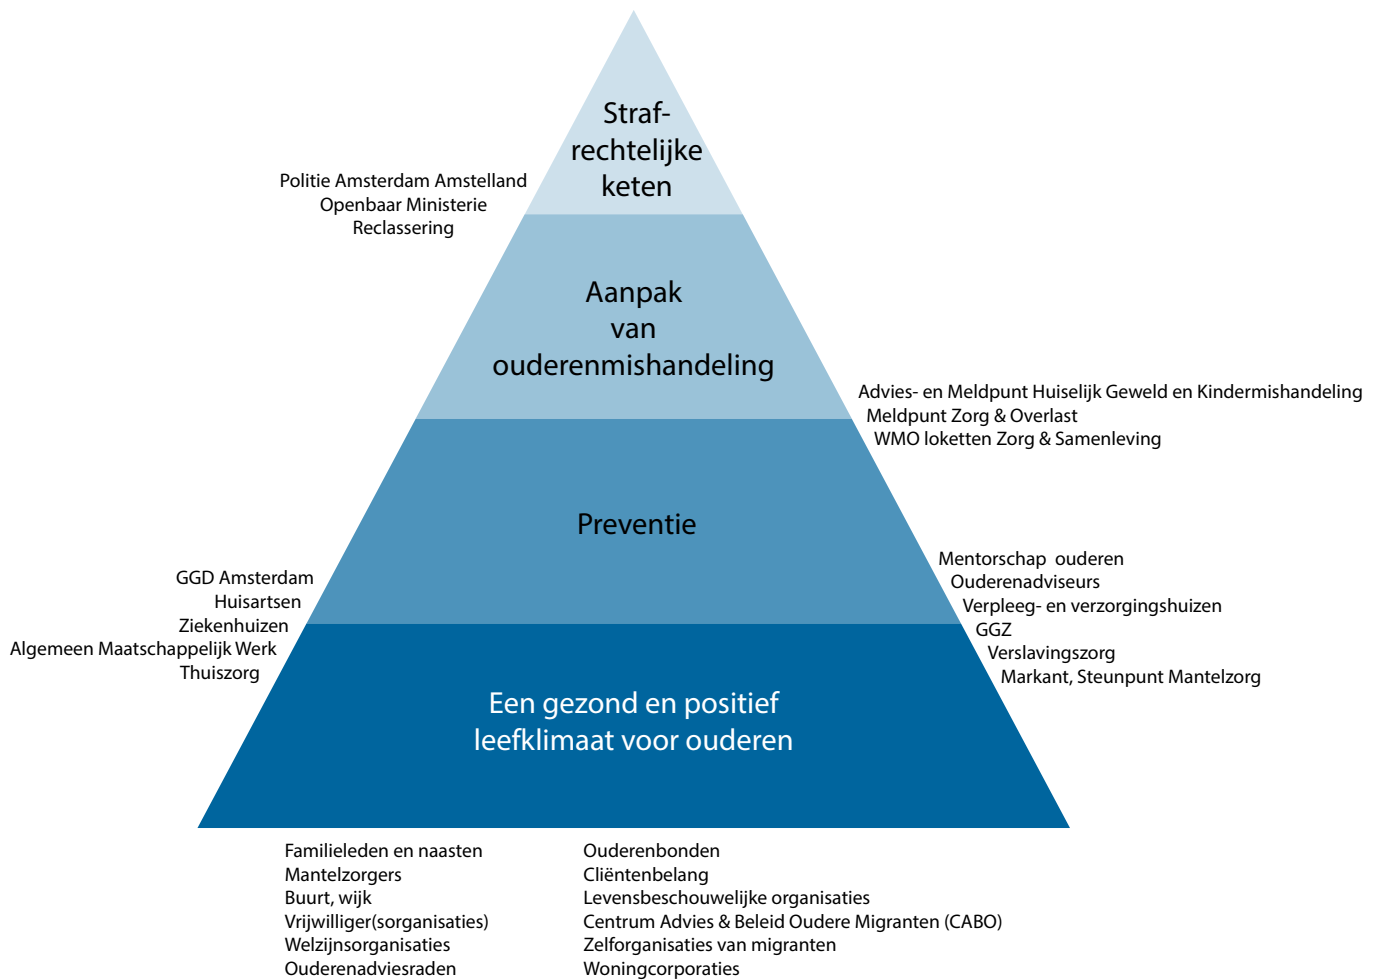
Straf-
rechtelijke
keten

Politie Amsterdam Amstelland
Openbaar Ministerie
Reclassering

Aanpak
van
ouderenmishandeling

Advies- en Meldpunt Huiselijk Geweld en Kindermishandeling
Meldpunt Zorg & Overlast
WMO loketten Zorg & Samenleving

Preventie

GGD Amsterdam
Huisartsen
Ziekenhuizen
Algemeen Maatschappelijk Werk
Thuiszorg

Mentorschap ouderen
Ouderenadviseurs
Verpleeg- en verzorgingshuizen
GGZ
Verslavingszorg
Markant, Steunpunt Mantelzorg

Een gezond en positief
leefklimaat voor ouderen

Familieleden en naasten
Mantelzorgers
Buurt, wijk
Vrijwilliger(sorganisaties)
Welzijnsorganisaties
Ouderenadviesraden

Ouderenbonden
Cliëntenbelang
Levensbeschouwelijke organisaties
Centrum Advies & Beleid Oudere Migranten (CABO)
Zelforganisaties van migranten
Woningcorporaties